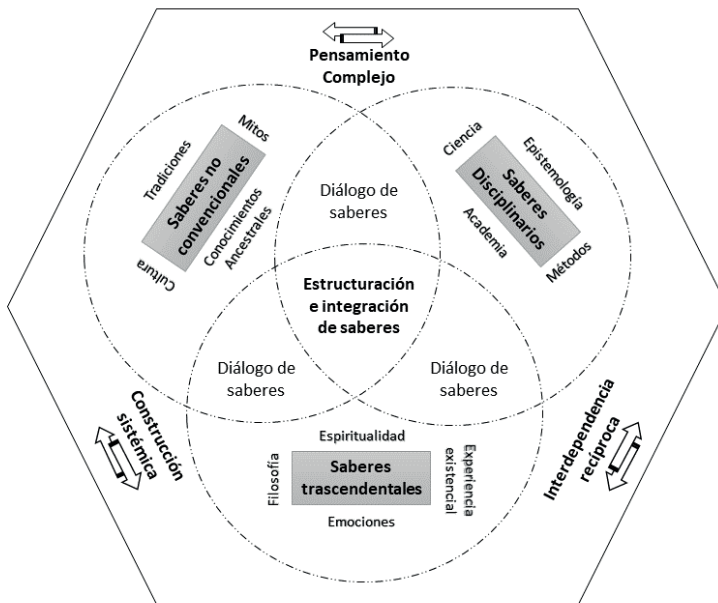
Pensamiento Complejo

Mitos
Tradiciones
Saberes no convencionales
Conocimientos Ancestrales
Cultura

Ciencia
Epistemología
Saberes Disciplinarios
Academia
Métodos

Diálogo de saberes

Estructuración e integración de saberes

Diálogo de saberes

Diálogo de saberes

Espiritualidad
Filosofía
Saberes trascendentales
Experiencia existencial
Emociones

Construcción sistémica

Interdependencia recíproca